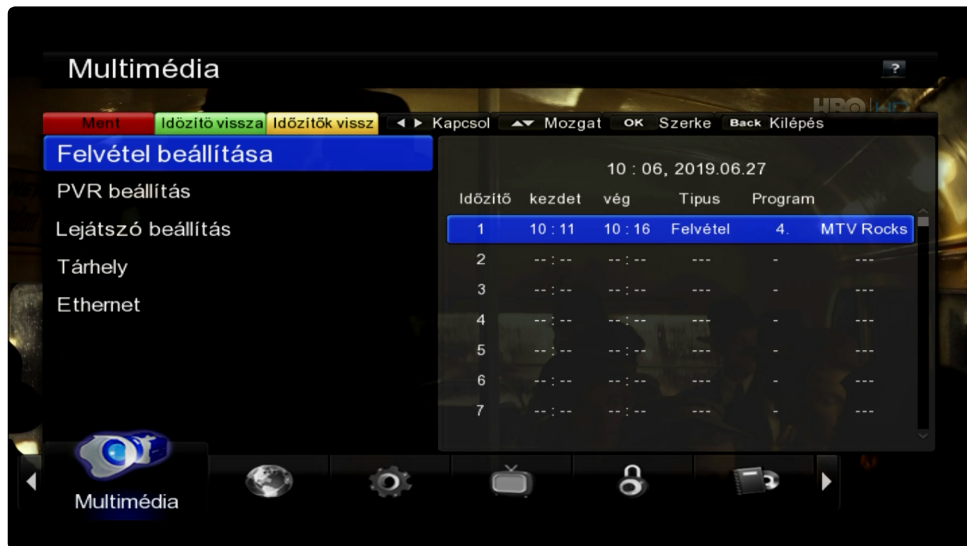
Multimédia

?

Ment | Időzítő vissza | Időzítők vissz | ◄ ► Kapcsol | ▲▼ Mozgat | OK Szerke | Back Kilépés

Felvétel beállítása
PVR beállítás
Lejátszó beállítás
Tárhely
Ethernet

10 : 06, 2019.06.27

| Időzítő | kezdet | vég | Tipus | Program | |
|---|---|---|---|---|---|
| 1 | 10 : 11 | 10 : 16 | Felvétel | 4. | MTV Rocks |
| 2 | -- : -- | -- : -- | --- | - | --- |
| 3 | -- : -- | -- : -- | --- | - | --- |
| 4 | -- : -- | -- : -- | --- | - | --- |
| 5 | -- : -- | -- : -- | --- | - | --- |
| 6 | -- : -- | -- : -- | --- | - | --- |
| 7 | -- : -- | -- : -- | --- | - | --- |

Multimédia